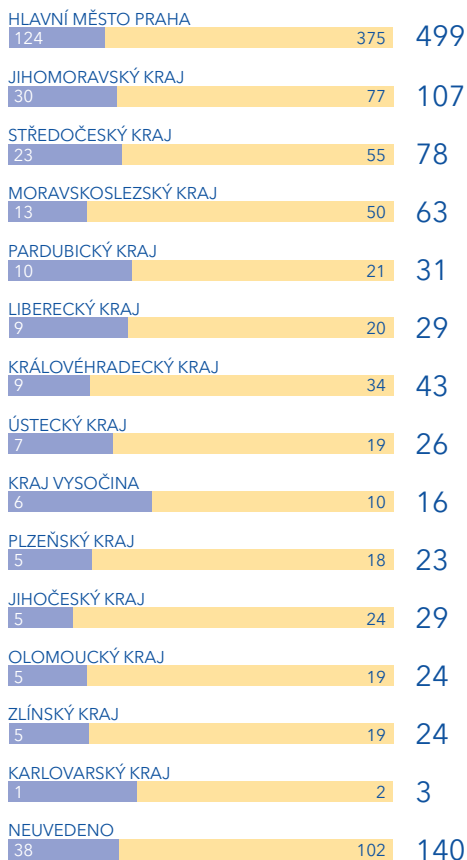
HLAVNÍ MĚSTO PRAHA
124 375 499

JIHOMORAVSKÝ KRAJ
30 77 107

STŘEDOČESKÝ KRAJ
23 55 78

MORAVSKOSLEZSKÝ KRAJ
13 50 63

PARDUBICKÝ KRAJ
10 21 31

LIBERECKÝ KRAJ
9 20 29

KRÁLOVÉHRADECKÝ KRAJ
9 34 43

ÚSTECKÝ KRAJ
7 19 26

KRAJ VYSOČINA
6 10 16

PLZEŇSKÝ KRAJ
5 18 23

JIHOČESKÝ KRAJ
5 24 29

OLOMOUCKÝ KRAJ
5 19 24

ZLÍNSKÝ KRAJ
5 19 24

KARLOVARSKÝ KRAJ
1 2 3

NEUVEDENO
38 102 140